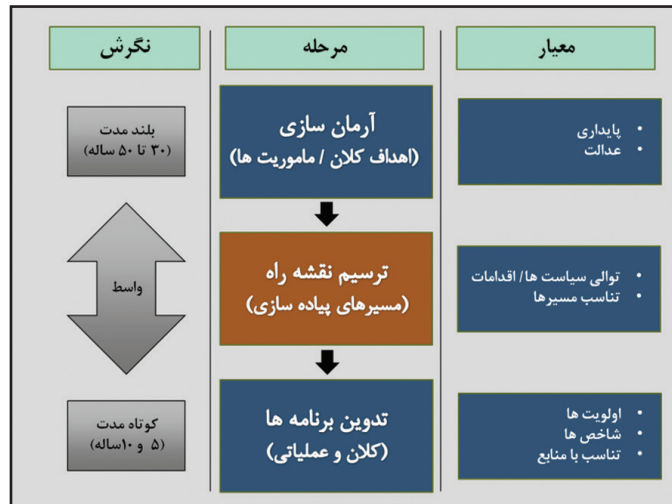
معیار

مرحله

نگرش

پایداری
عدالت

آرمان سازی
(اهداف کلان / ماموریت ها)

بلند مدت
(۳۰ تا ۵۰ ساله)

توالی سیاست ها / اقدامات
تناسب مسیرها

ترسیم نقشه راه
(مسیرهای پیاده سازی)

واسط

اولویت ها
شاخص ها
تناسب با منابع

تدوین برنامه ها
(کلان و عملیاتی)

کوتاه مدت
(۵ و ۱۰ساله)